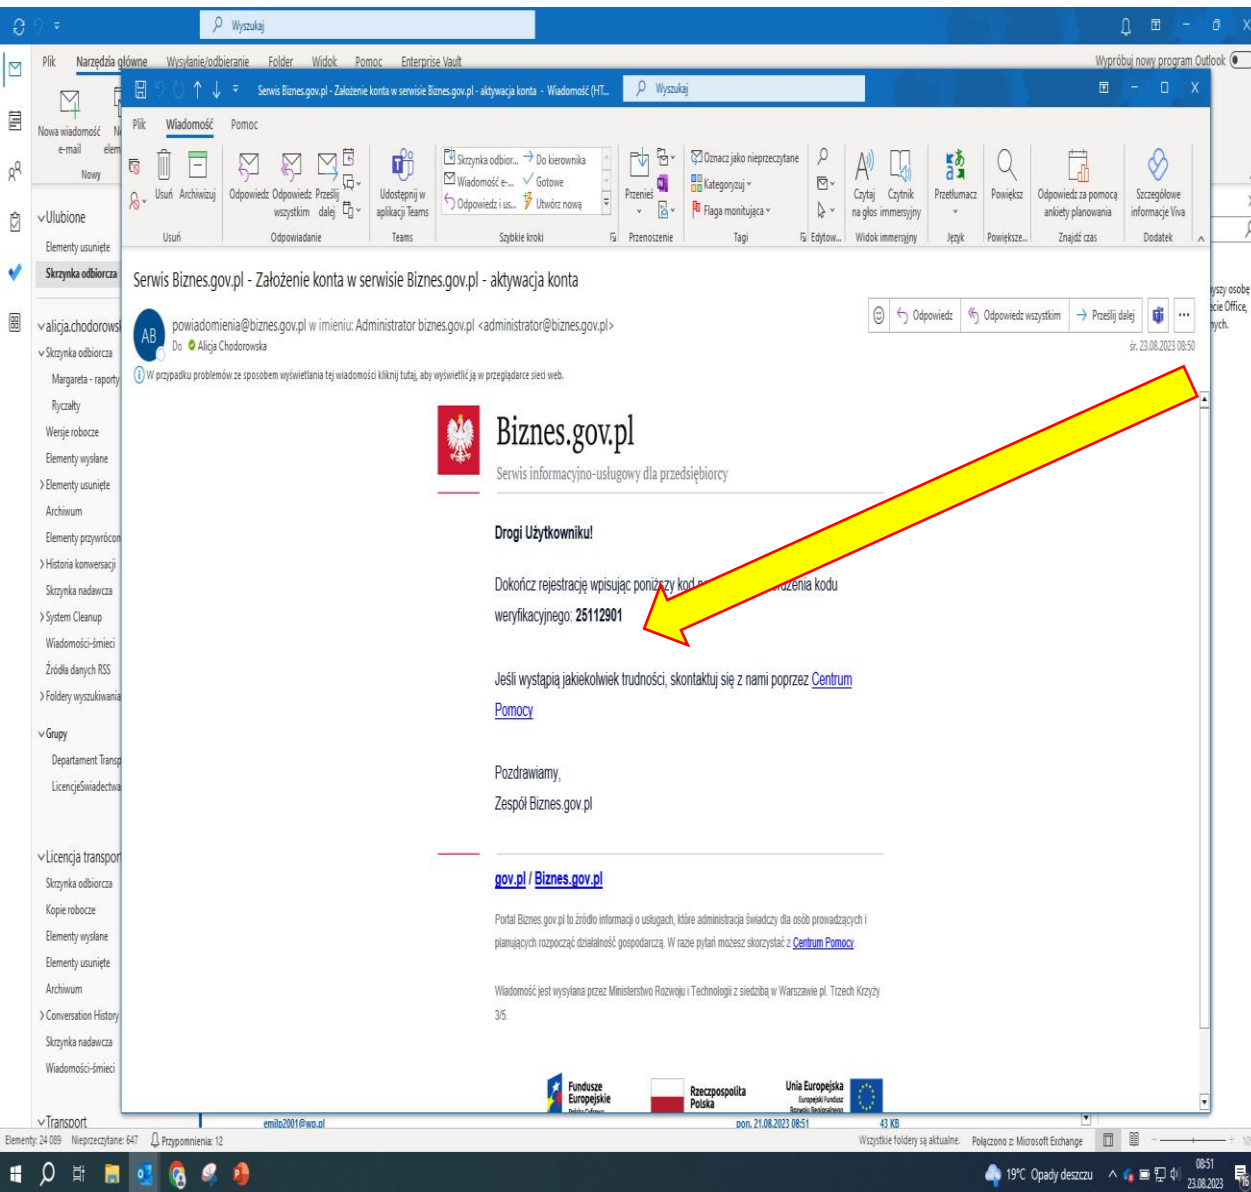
Wyszukaj

Plik Narzędzia główne Wysyłanie/odbieranie Folder Widok Pomoc Enterprise Vault

Wypróbuj nowy program Outlook

Nowa wiadomość e-mail

Nowy

Ulubione

Elementy usunięte

Skrzynka odbiorcza

alicja.chodorowsk

Skrzynka odbiorcza

Margareta - raporty

Ryczałty

Wersje robocze

Elementy wysłane

Elementy usunięte

Archiwum

Elementy przywrócon

Historia konwersacji

Skrzynka nadawcza

System Cleanup

Wiadomości-śmieci

Źródła danych RSS

Foldery wyszukiwania

Grupy

Departament Transp

LicencjeŚwiadectwa

Licencja transpor

Skrzynka odbiorcza

Kopie robocze

Elementy wysłane

Elementy usunięte

Archiwum

Conversation History

Skrzynka nadawcza

Wiadomości-śmieci

Transport

Serwis Biznes.gov.pl - Założenie konta w serwisie Biznes.gov.pl - aktywacja konta - Wiadomość (HT...

Wyszukaj

Plik Wiadomość Pomoc

Usuń Archiwizuj

Usuń

Odpowiedz Odpowiedz wszystkim Prześlij dalej

Odpowiadanie

Udostępnij w aplikacji Teams

Teams

Skrzynka odbior... Do kierownika Wiadomość e-... Gotowe Odpowiedz i us... Utwórz nową

Szybkie kroki

Przenieś

Przenoszenie

Oznacz jako nieprzeczytane Kategoryzuj Flaga monitująca

Tagi

Edytow...

Czytaj na głos Czytnik immersyjny

Widok immersyjny

Przetłumacz

Język

Powiększ

Powiększe...

Odpowiedz za pomocą ankiety planowania

Znajdź czas

Szczegółowe informacje Viva

Dodatek

Serwis Biznes.gov.pl - Założenie konta w serwisie Biznes.gov.pl - aktywacja konta

AB powiadomienia@biznes.gov.pl w imieniu; Administrator biznes.gov.pl <administrator@biznes.gov.pl>

Do Alicja Chodorowska

Odpowiedz Odpowiedz wszystkim Prześlij dalej

śr. 23.08.2023 08:50

W przypadku problemów ze sposobem wyświetlania tej wiadomości kliknij tutaj, aby wyświetlić ją w przeglądarce sieci web.

Biznes.gov.pl

Serwis informacyjno-usługowy dla przedsiębiorcy

Drogi Użytkowniku!

Dokończ rejestrację wpisując poniższy kod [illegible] zenia kodu weryfikacyjnego: 25112901

Jeśli wystąpią jakiekolwiek trudności, skontaktuj się z nami poprzez Centrum Pomocy

Pozdrawiamy,
Zespół Biznes.gov.pl

gov.pl / Biznes.gov.pl

Portal Biznes.gov.pl to źródło informacji o usługach, które administracja świadczy dla osób prowadzących i planujących rozpocząć działalność gospodarczą. W razie pytań możesz skorzystać z Centrum Pomocy.

Wiadomość jest wysyłana przez Ministerstwo Rozwoju i Technologii z siedzibą w Warszawie pl. Trzech Krzyży 3/5.

Fundusze Europejskie

Rzeczpospolita Polska

Unia Europejska

emilp2001@wp.pl pon. 21.08.2023 08:51 43 KB

Elementy: 24 089 Nieprzeczytane: 647 Przypomnienia: 12

Wszystkie foldery są aktualne. Połączono z: Microsoft Exchange

19°C Opady deszczu

08:51
23.08.2023